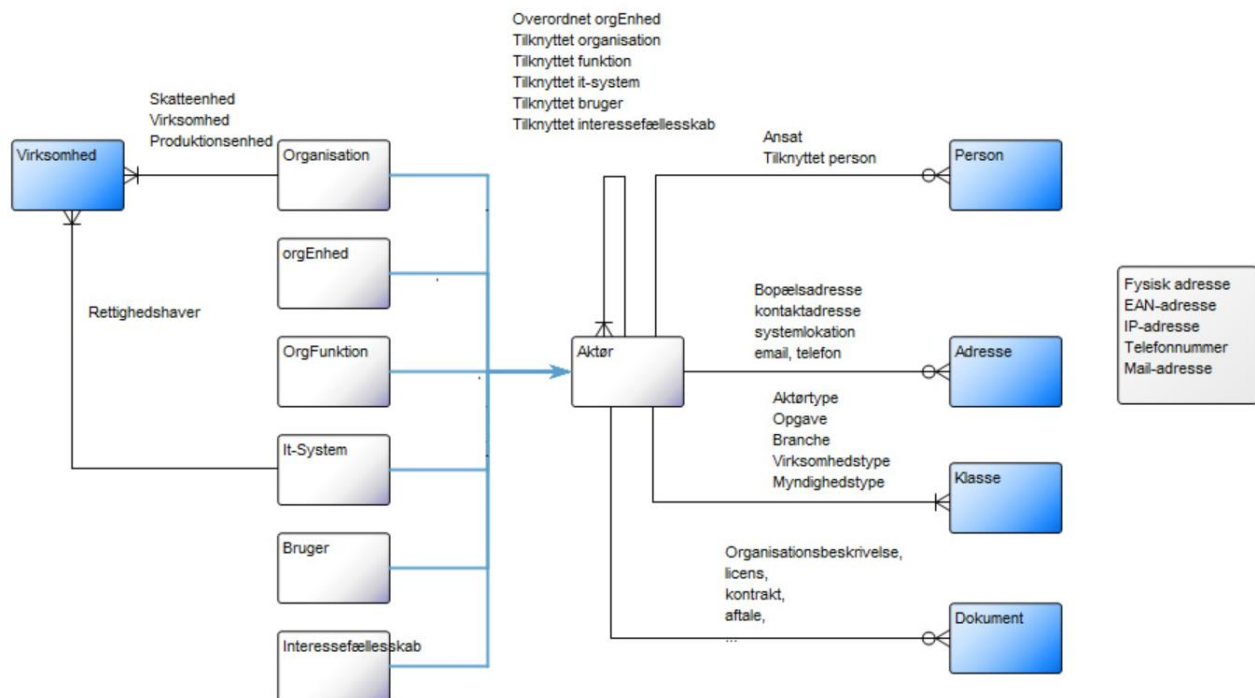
Overordnet orgEnhed
Tilknyttet organisation
Tilknyttet funktion
Tilknyttet it-system
Tilknyttet bruger
Tilknyttet interessefællesskab

Skatteenhed
Virksomhed
Produktionsenhed

Virksomhed

Organisation

orgEnhed

Rettighedshaver

OrgFunktion

It-System

Bruger

Interessefællesskab

Aktør

Ansat
Tilknyttet person

Person

Bopælsadresse
kontaktadresse
systemlokation
email, telefon

Adresse

Fysisk adresse
EAN-adresse
IP-adresse
Telefonnummer
Mail-adresse

Aktørtype
Opgave
Branche
Virksomhedstype
Myndighedstype

Klasse

Organisationsbeskrivelse,
licens,
kontrakt,
aftale,
...

Dokument